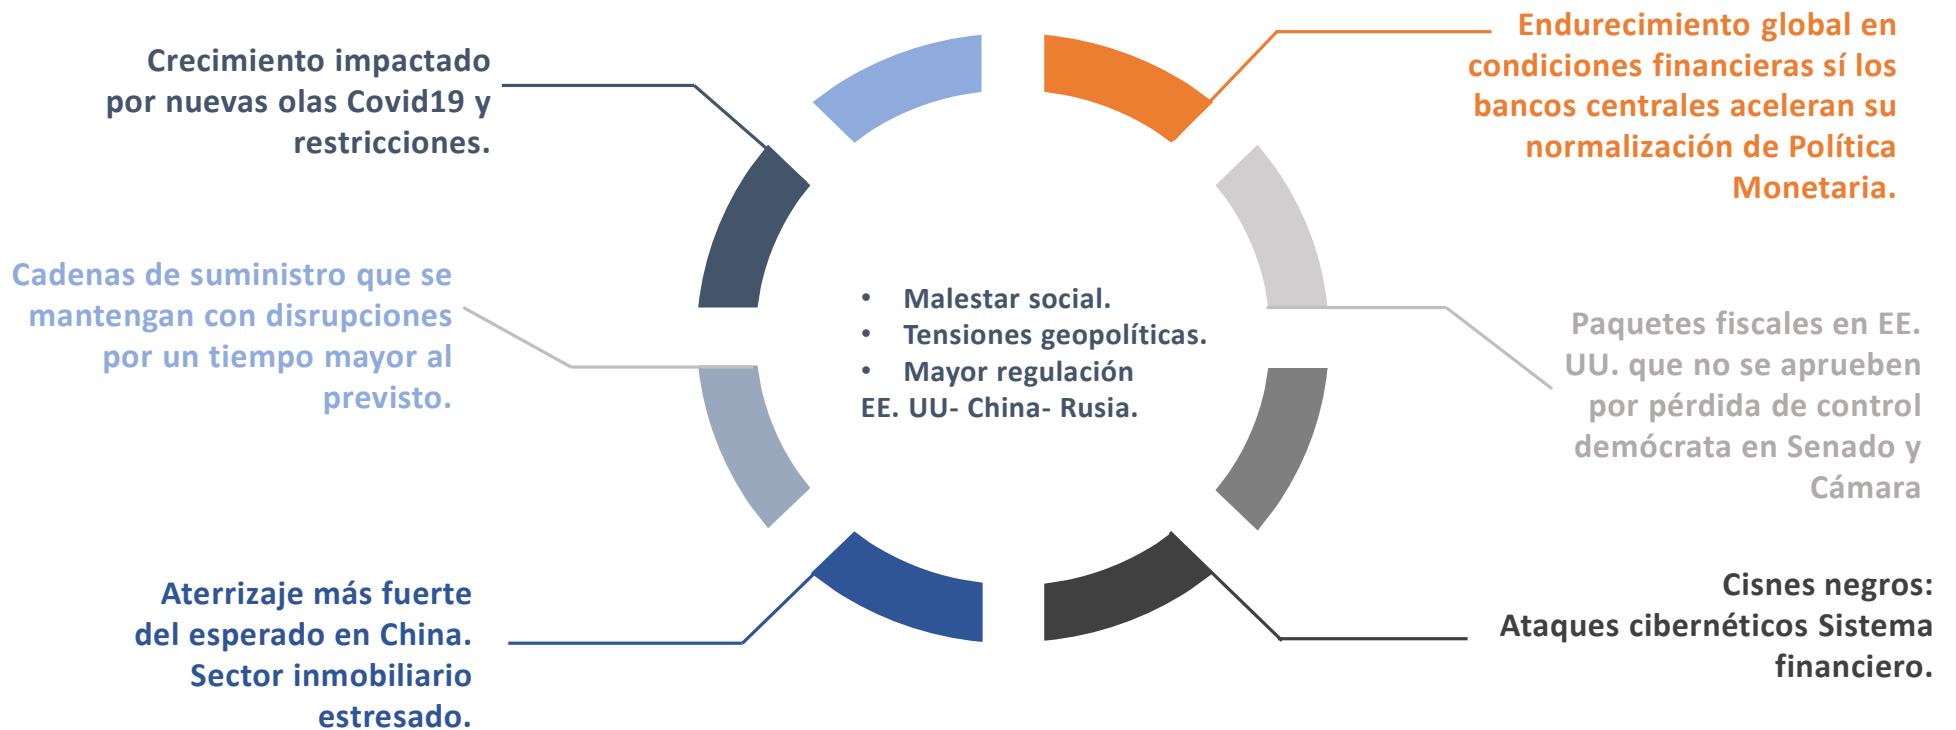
Crecimiento impactado por nuevas olas Covid19 y restricciones.

Endurecimiento global en condiciones financieras sí los bancos centrales aceleran su normalización de Política Monetaria.

Cadenas de suministro que se mantengan con disrupciones por un tiempo mayor al previsto.

- Malestar social.
- Tensiones geopolíticas.
- Mayor regulación

EE. UU- China- Rusia.

Paquetes fiscales en EE. UU. que no se aprueben por pérdida de control demócrata en Senado y Cámara

Aterrizaje más fuerte del esperado en China. Sector inmobiliario estresado.

Cisnes negros: Ataques cibernéticos Sistema financiero.